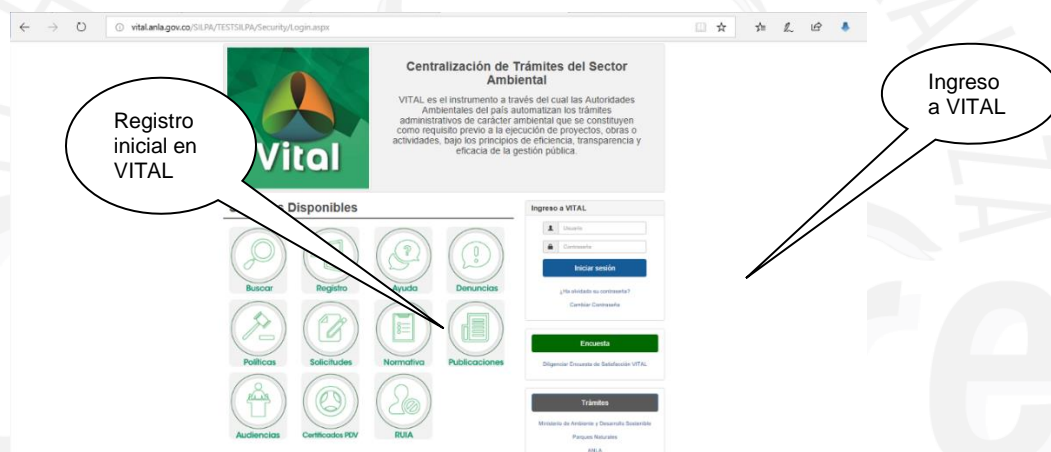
vital.anla.gov.co/SILPA/TESTSILPA/Security/Login.aspx

Vital

Centralización de Trámites del Sector Ambiental

VITAL es el instrumento a través del cual las Autoridades Ambientales del país automatizan los trámites administrativos de carácter ambiental que se constituyen como requisito previo a la ejecución de proyectos, obras o actividades, bajo los principios de eficiencia, transparencia y eficacia de la gestión pública.

Registro inicial en VITAL

Ingreso a VITAL

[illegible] Disponibles

Buscar
Registro
Ayuda
Denuncias
Políticas
Solicitudes
Normativa
Publicaciones
Audiencias
Certificados PDV
RUIA

Ingreso a VITAL

Usuario
Contraseña

Iniciar sesión

¿Ha olvidado su contraseña?

Cambiar Contraseña

Encuesta

Diligenciar Encuesta de Satisfacción VITAL

Trámites

Ministerio de Ambiente y Desarrollo Sostenible

Parques Naturales

ANLA